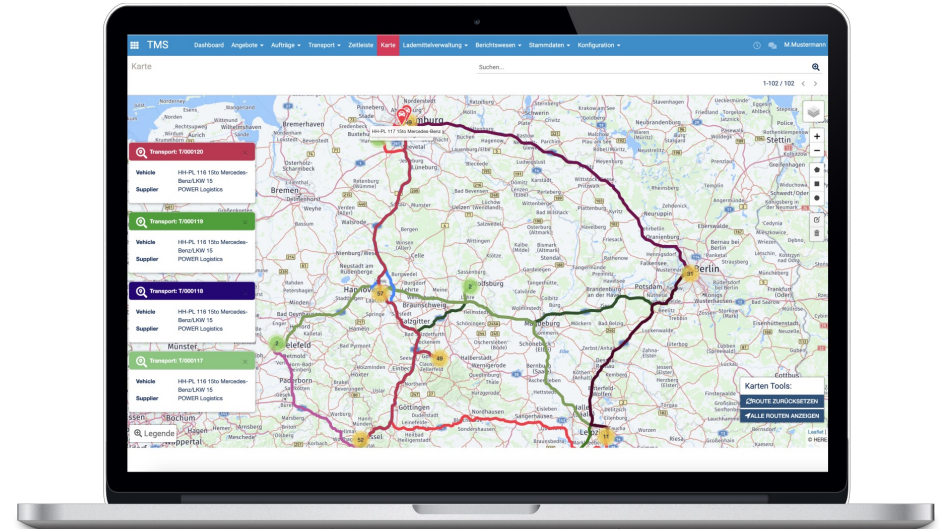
TMS Dashboard Angebote ▾ Aufträge ▾ Transport ▾ Zeitleiste Karte Lebensmittelverwaltung ▾ Berichtswesen ▾ Stammdaten ▾ Konfiguration ▾ M.Mustermann

Karte

Suchen...

1-102 / 102

HH-PL 117 15to Mercedes-Benz

Transport: T/000120
Vehicle HH-PL 116 15to Mercedes-Benz/LKW 15
Supplier POWER Logistics

Transport: T/000119
Vehicle HH-PL 116 15to Mercedes-Benz/LKW 15
Supplier POWER Logistics

Transport: T/000118
Vehicle HH-PL 116 15to Mercedes-Benz/LKW 15
Supplier POWER Logistics

Transport: T/000117
Vehicle HH-PL 116 15to Mercedes-Benz/LKW 15
Supplier POWER Logistics

Legende

Karten Tools:
ROUTE ZURÜCKSETZEN
ALLE ROUTEN ANZEIGEN

Leaflet | © HERE

Bremerhaven Bremen Hamburg Berlin Potsdam Stettin Hannover Braunschweig Wolfsburg Magdeburg Bielefeld Münster Paderborn Göttingen Kassel Bochum Salzgitter Halberstadt Wernigerode Nordhausen Leipzig Stendal Uelzen Lüneburg Celle Rotenburg Verden Nienburg Minden Detmold Peine Hildesheim Goslar Bernburg Dessau Brandenburg Neuruppin Wittenberge Salzwedel Gifhorn Helmstedt Schönebeck Köthen Halle Beelitz Luckenwalde Eberswalde Bernau Oranienburg Prenzlau Schwedt Einbeck Northeim Osterode Herford Gütersloh Hameln

57 49 31 52 11 8 2